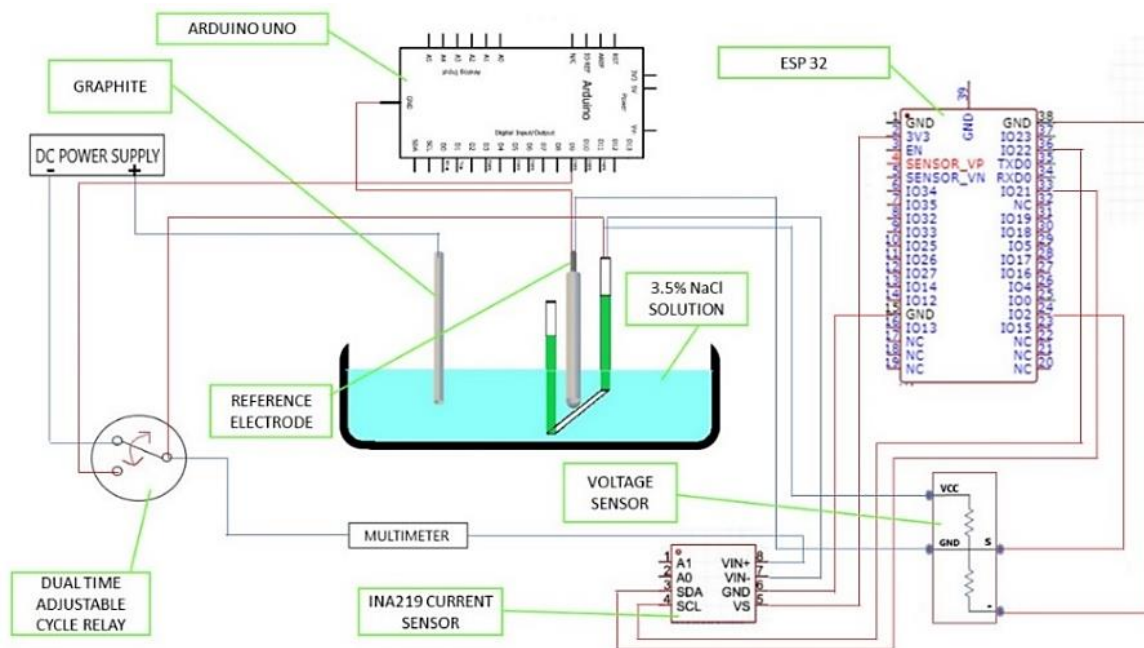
ARDUINO UNO

GRAPHITE

ESP 32

DC POWER SUPPLY
-
+

Arduino

GND 38
3V3 IO23
EN IO22
SENSOR_VP TXD0
SENSOR_VN RXD0
IO34 IO21
IO35 NC
IO32 IO19
IO33 IO18
IO25 IO5
IO26 IO17
IO27 IO16
IO14 IO4
IO12 IO0
GND IO2
IO13 IO15
NC NC
NC NC
NC NC

GND
39

3.5% NaCl SOLUTION

REFERENCE ELECTRODE

VOLTAGE SENSOR

VCC
GND
S
-

MULTIMETER

1 A1
2 A0
3 SDA
4 SCL
VIN+ 8
VIN- 7
GND 6
VS 5

DUAL TIME ADJUSTABLE CYCLE RELAY

INA219 CURRENT SENSOR